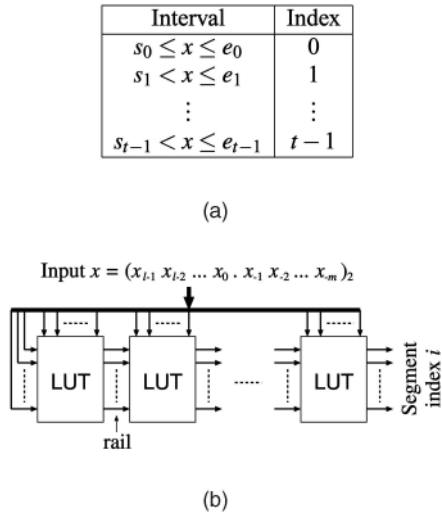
| Interval | Index |
|---|---|
| $s_0 \leq x \leq e_0$ | 0 |
| $s_1 < x \leq e_1$ | 1 |
| $\vdots$ | $\vdots$ |
| $s_{t-1} < x \leq e_{t-1}$ | $t-1$ |

(a)

Input $x = (x_{l-1}\ x_{l-2}\ \ldots\ x_0\ .\ x_{-1}\ x_{-2}\ \ldots\ x_{-m})_2$

LUT LUT LUT

rail

Segment index $i$

(b)